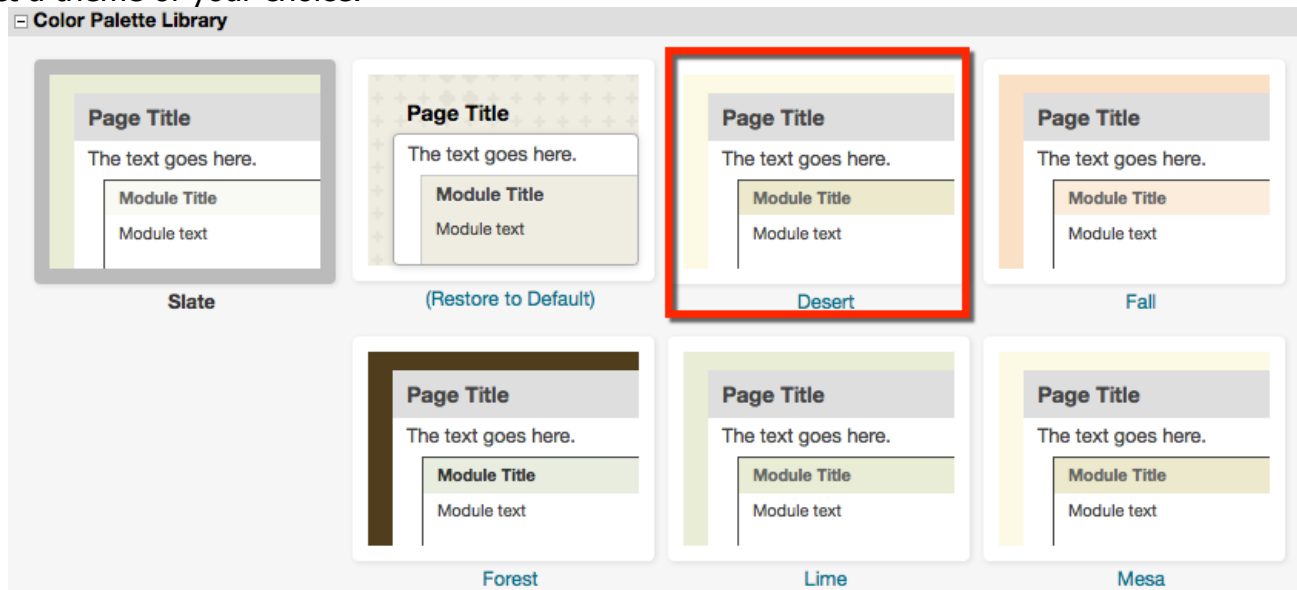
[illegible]

⊟ Color Palette Library

Page Title
The text goes here.
Module Title
Module text
Slate

Page Title
The text goes here.
Module Title
Module text
(Restore to Default)

Page Title
The text goes here.
Module Title
Module text
Desert

Page Title
The text goes here.
Module Title
Module text
Fall

Page Title
The text goes here.
Module Title
Module text
Forest

Page Title
The text goes here.
Module Title
Module text
Lime

Page Title
The text goes here.
Module Title
Module text
Mesa